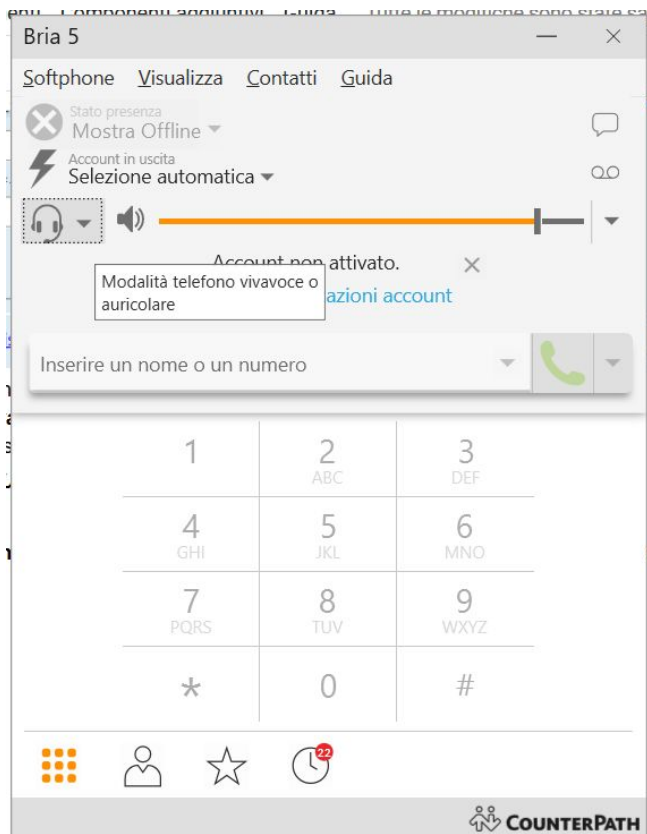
Bria 5

Softphone Visualizza Contatti Guida

Stato presenza
Mostra Offline

Account in uscita
Selezione automatica

Account non attivato.

Modalità telefono vivavoce o auricolare

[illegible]azioni account

Inserire un nome o un numero

| 1 | 2 ABC | 3 DEF |
|---|---|---|
| 4 GHI | 5 JKL | 6 MNO |
| 7 PQRS | 8 TUV | 9 WXYZ |
| * | 0 | # |

22

COUNTERPATH